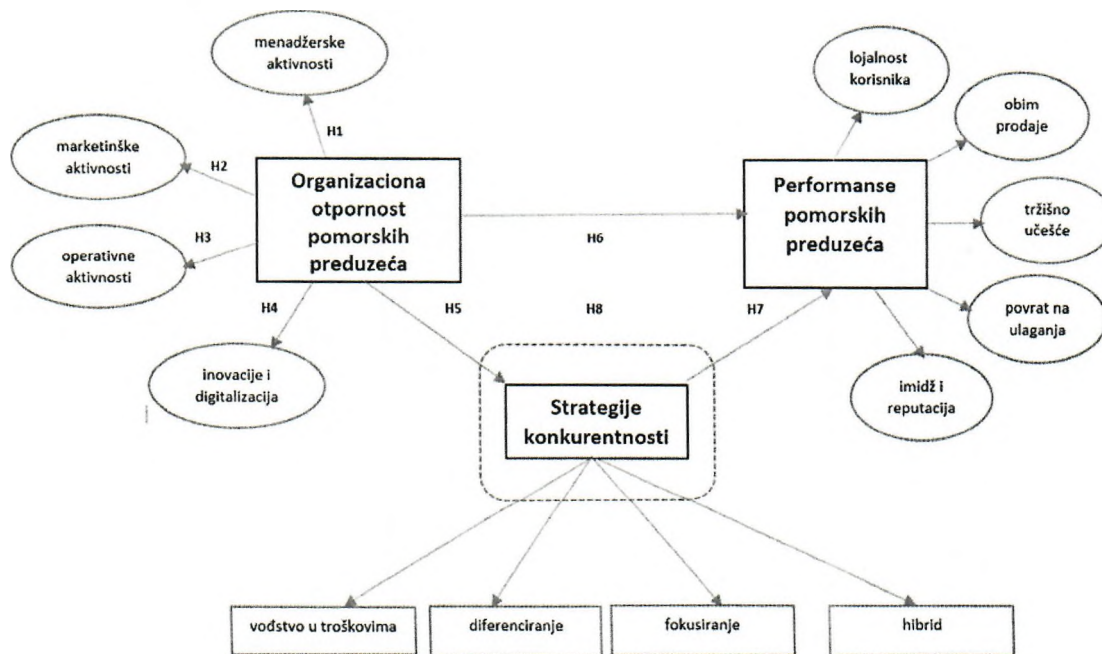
menadžerske aktivnosti

H1

marketinške aktivnosti

H2

Organizaciona otpornost pomorskih preduzeća

H3

operativne aktivnosti

H4

H5

inovacije i digitalizacija

H6

H8

H7

lojalnost korisnika

obim prodaje

Performanse pomorskih preduzeća

tržišno učešće

povrat na ulaganja

imidž i reputacija

Strategije konkurentnosti

vođstvo u troškovima

diferenciranje

fokusiranje

hibrid